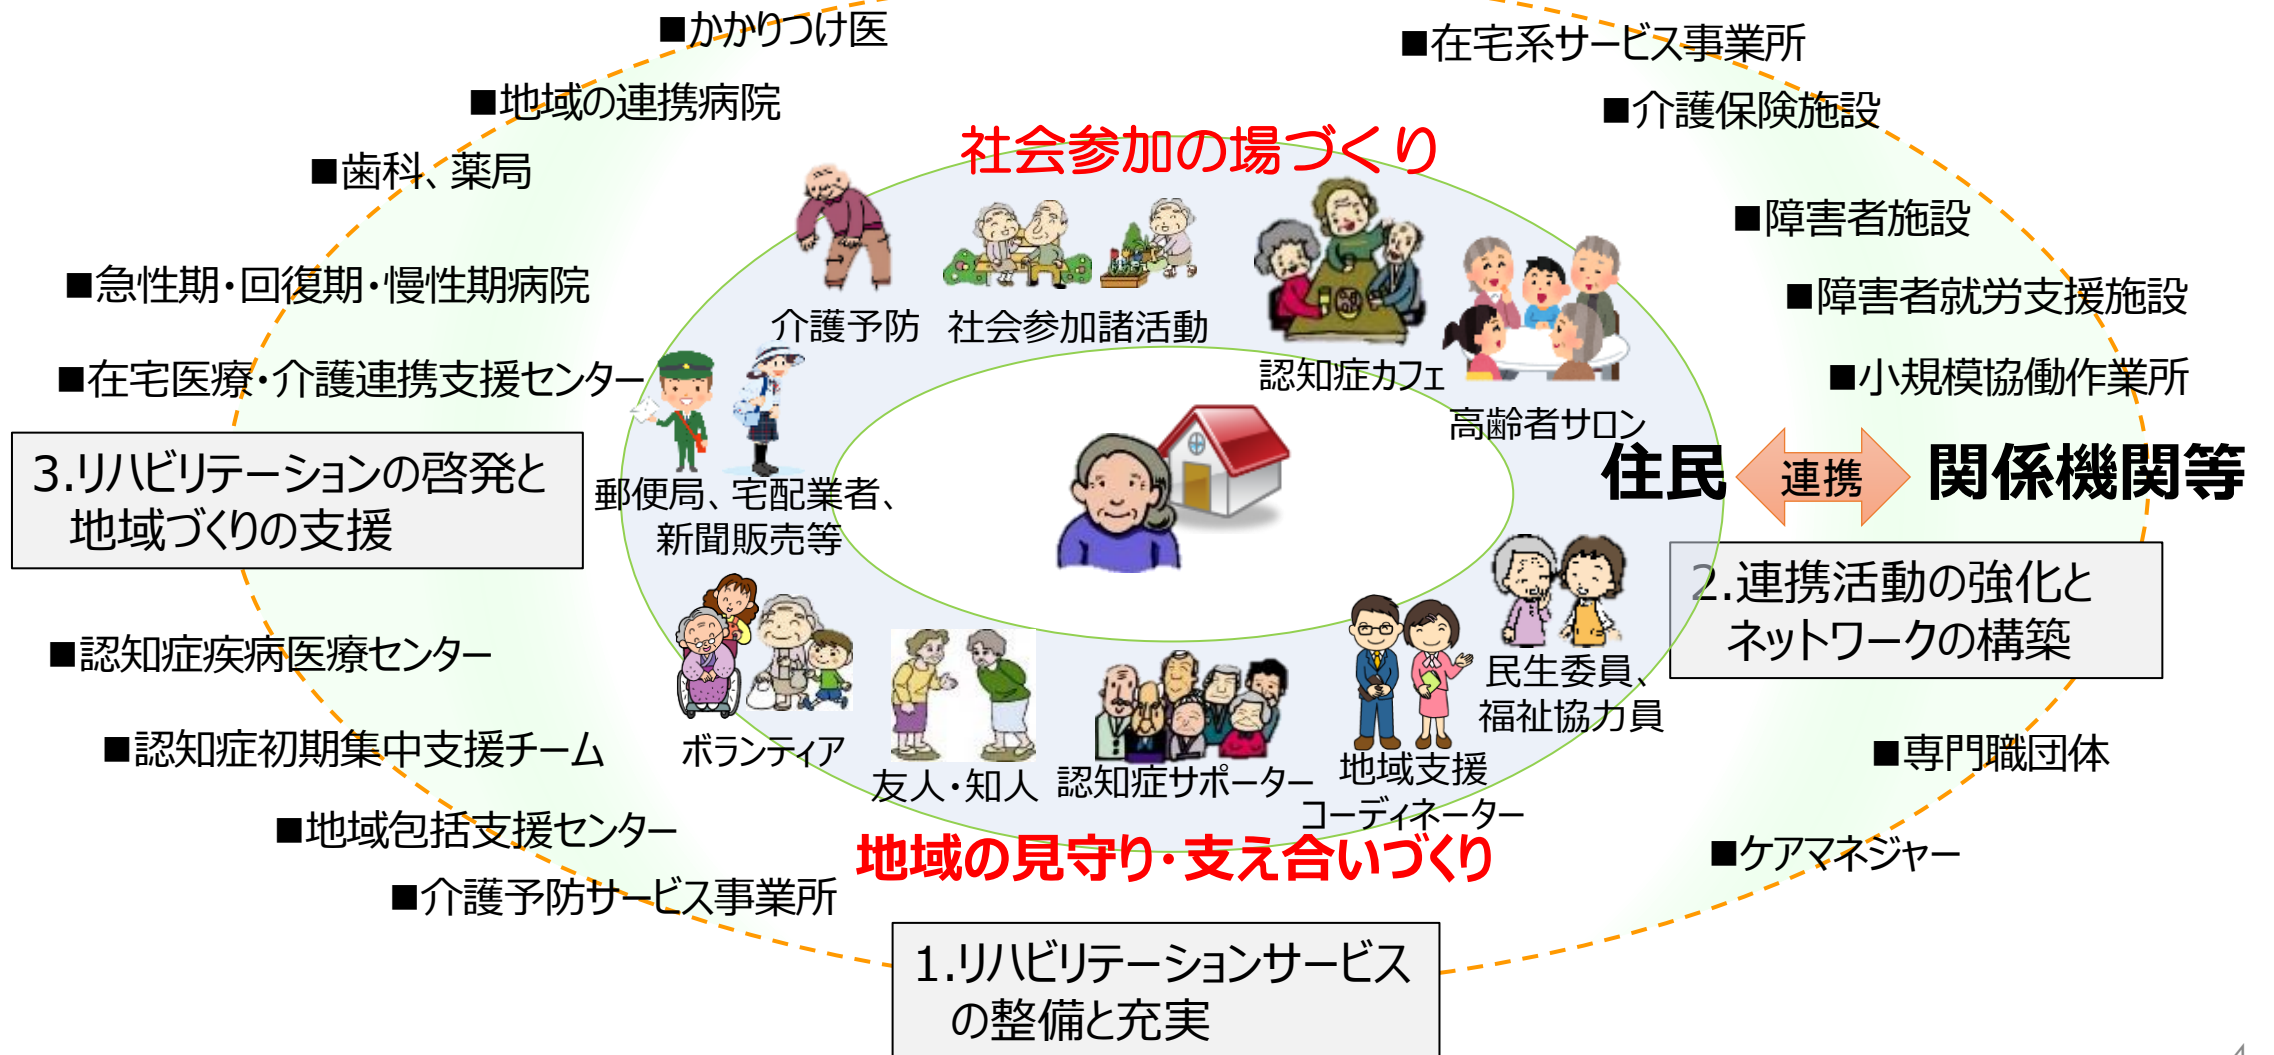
■かかりつけ医
■地域の連携病院
■歯科、薬局
■急性期・回復期・慢性期病院
■在宅医療・介護連携支援センター

3.リハビリテーションの啓発と地域づくりの支援

■認知症疾病医療センター
■認知症初期集中支援チーム
■地域包括支援センター
■介護予防サービス事業所

■在宅系サービス事業所
■介護保険施設
■障害者施設
■障害者就労支援施設
■小規模協働作業所

社会参加の場づくり

介護予防　社会参加諸活動
認知症カフェ
高齢者サロン
郵便局、宅配業者、新聞販売等

住民　連携　関係機関等

2.連携活動の強化とネットワークの構築

民生委員、福祉協力員
ボランティア
友人・知人
認知症サポーター
地域支援コーディネーター

地域の見守り・支え合いづくり

■専門職団体
■ケアマネジャー

1.リハビリテーションサービスの整備と充実